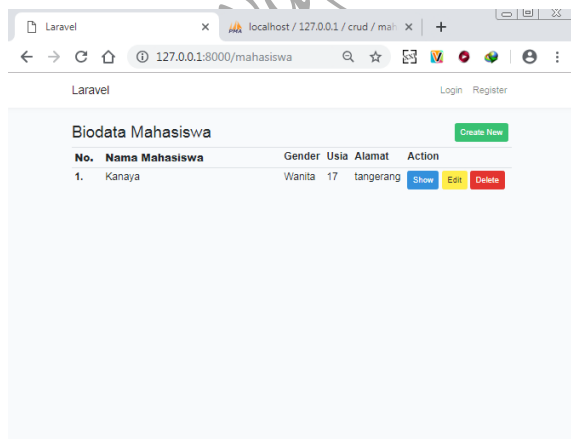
Laravel ×
localhost / 127.0.0.1 / crud / mah ×
+
127.0.0.1:8000/mahasiswa

Laravel
Login Register

Biodata Mahasiswa
Create New

| No. | Nama Mahasiswa | Gender | Usia | Alamat | Action |
|---|---|---|---|---|---|
| 1. | Kanaya | Wanita | 17 | tangerang | Show Edit Delete |